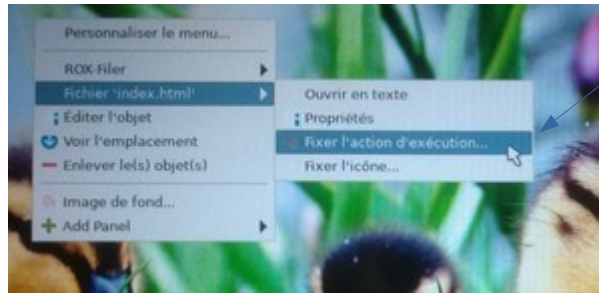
Personnaliser le menu...

ROX-Filer

Fichier 'index.html'

Éditer l'objet

Voir l'emplacement

Enlever le(s) objet(s)

Image de fond...

Add Panel

Ouvrir en texte

Propriétés

Fixer l'action d'exécution...

Fixer l'icône...